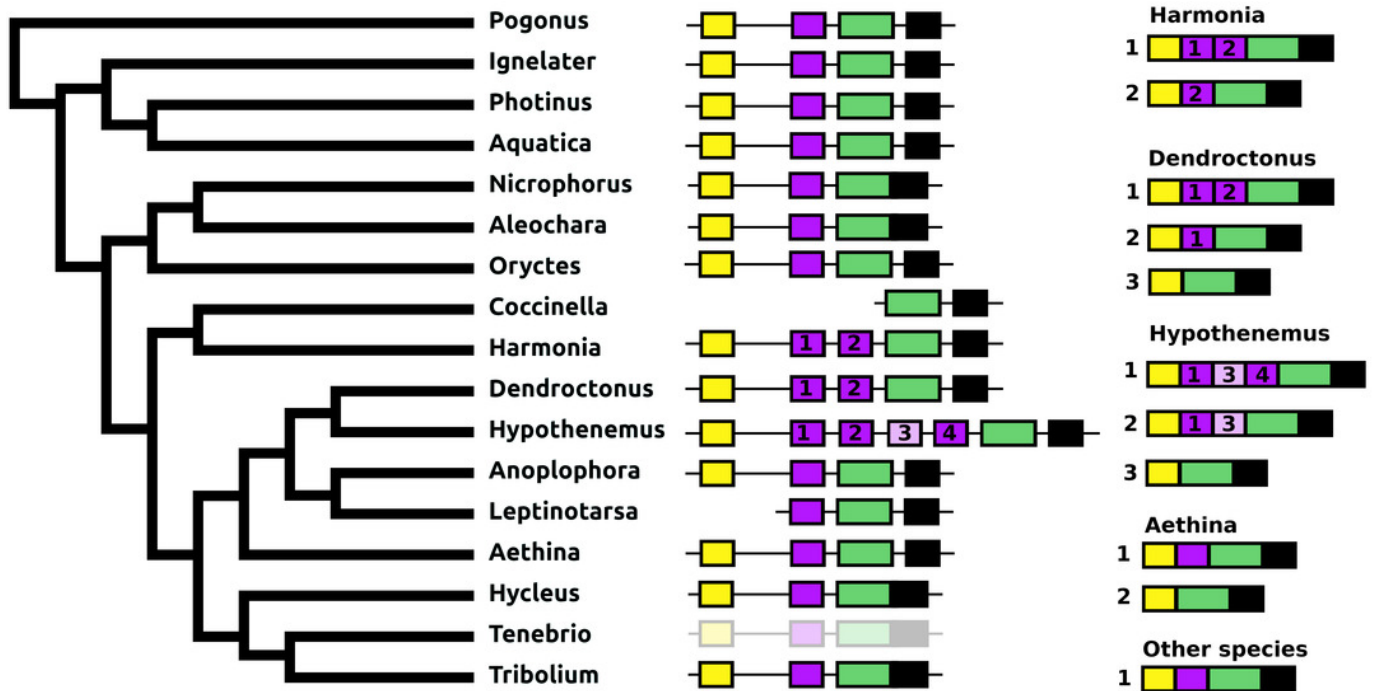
Pogonus
Ignelater
Photinus
Aquatica
Nicrophorus
Aleochara
Oryctes
Coccinella
Harmonia
Dendroctonus
Hypothenemus
Anoplophora
Leptinotarsa
Aethina
Hycleus
Tenebrio
Tribolium

1 2
1 2
1 2 3 4

Harmonia
1 1 2
2 2

Dendroctonus
1 1 2
2 1
3

Hypothenemus
1 1 3 4
2 1 3
3

Aethina
1
2

Other species
1